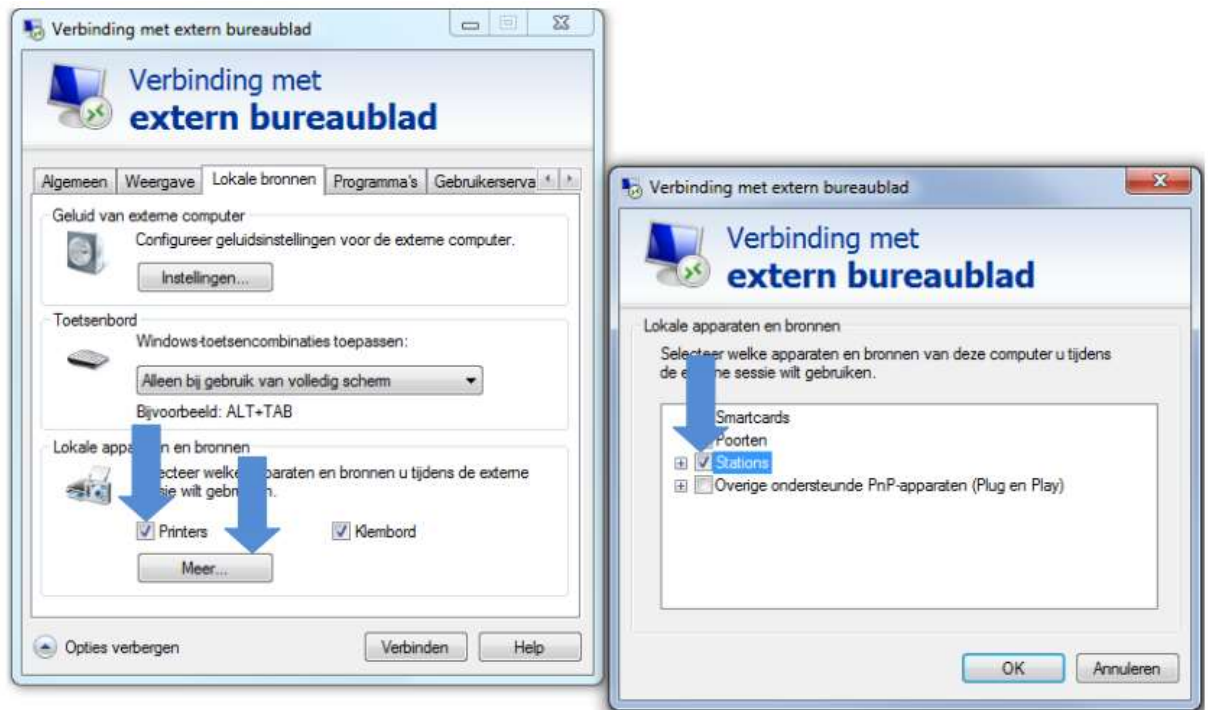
Verbinding met extern bureaublad

Verbinding met
extern bureaublad

Algemeen | Weergave | Lokale bronnen | Programma's | Gebruikerserva

Geluid van externe computer
Configureer geluidsinstellingen voor de externe computer.
Instellingen...

Toetsenbord
Windows-toetsencombinaties toepassen:
Alleen bij gebruik van volledig scherm
Bijvoorbeeld: ALT+TAB

Lokale appar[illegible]n en bronnen
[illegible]ecteer welke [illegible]paraten en bronnen u tijdens de externe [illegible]sie wilt gebr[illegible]n.
Printers
Klembord
Meer...

Opties verbergen
Verbinden
Help

Verbinding met extern bureaublad

Verbinding met
extern bureaublad

Lokale apparaten en bronnen
Selec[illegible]er welke apparaten en bronnen van deze computer u tijdens de e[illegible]e sessie wilt gebruiken.
Smartcards
Poorten
Stations
Overige ondersteunde PnP-apparaten (Plug en Play)

OK
Annuleren